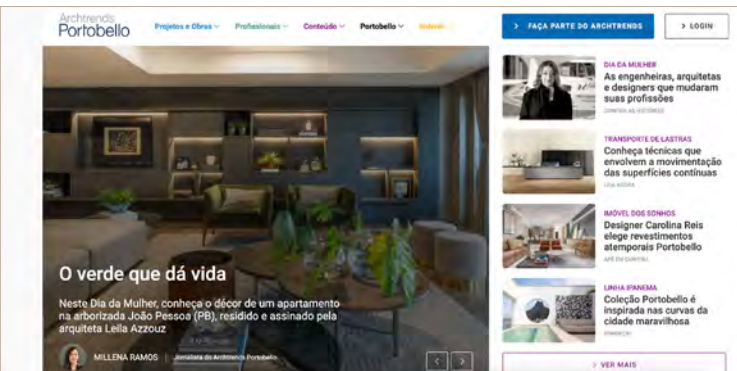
Archtrends Portobello

Projetos e Obras ﹀ Profissionais ﹀ Conteúdo ﹀ Portobello ﹀ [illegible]

> FAÇA PARTE DO ARCHTRENDS

> LOGIN

O verde que dá vida

Neste Dia da Mulher, conheça o décor de um apartamento na arborizada João Pessoa (PB), residido e assinado pela arquiteta Leila Azzouz

MILLENA RAMOS | Jornalista do Archtrends Portobello

DIA DA MULHER
As engenheiras, arquitetas e designers que mudaram suas profissões
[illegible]

TRANSPORTE DE LASTRAS
Conheça técnicas que envolvem a movimentação das superfícies contínuas
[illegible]

IMÓVEL DOS SONHOS
Designer Carolina Reis elege revestimentos atemporais Portobello
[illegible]

LINHA IPANEMA
Coleção Portobello é inspirada nas curvas da cidade maravilhosa
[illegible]

> VER MAIS